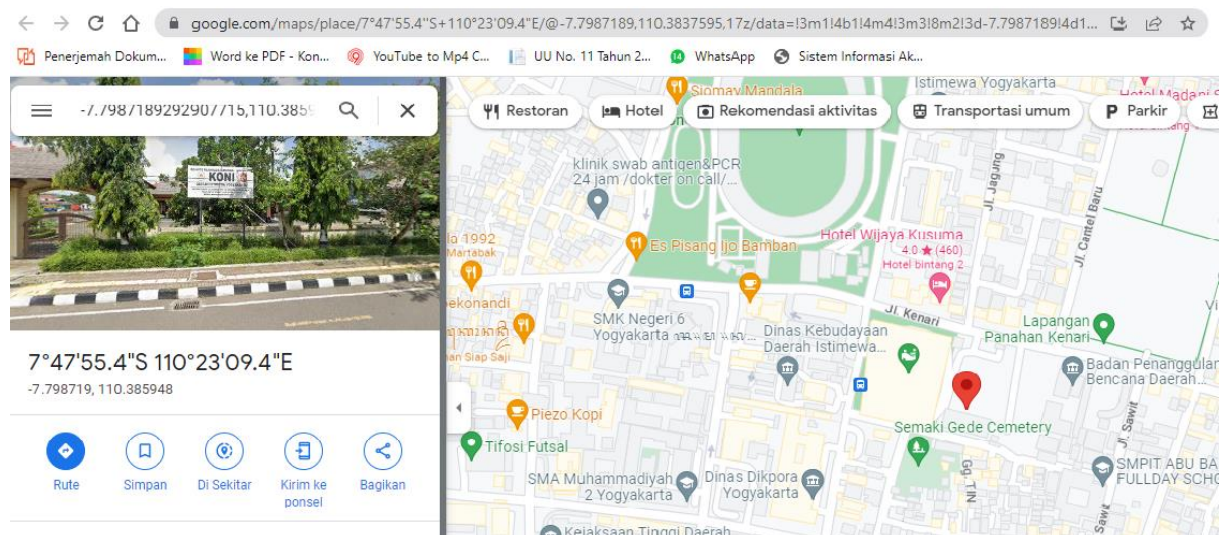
google.com/maps/place/7°47'55.4"S+110°23'09.4"E/@-7.7987189,110.3837595,17z/data=!3m1!4b1!4m4!3m3!8m2!3d-7.7987189!4d1...

Penerjemah Dokum... Word ke PDF - Kon... YouTube to Mp4 C... UU No. 11 Tahun 2... WhatsApp Sistem Informasi Ak...

-7.798718929077715,110.385

KONI

7°47'55.4"S 110°23'09.4"E
-7.798719, 110.385948

Rute Simpan Di Sekitar Kirim ke ponsel Bagikan

Restoran Hotel Rekomendasi aktivitas Transportasi umum Parkir

Siomay Mandala
Istimewa Yogyakarta
Hotel Madani S
klinik swab antigen&PCR 24 jam /dokter on call/...
Jl. Jagang
Jl. Cantel Baru
la 1992 Martabak
Es Pisang Ijo Bamban
Hotel Wijaya Kusuma
4.0 ★ (460)
Hotel bintang 2
ekonandi
SMK Negeri 6 Yogyakarta
Jl. Kenari
Dinas Kebudayaan Daerah Istimewa...
Lapangan Panahan Kenari
Badan Penanggulan Bencana Daerah...
an Siap Saji
Piezo Kopi
Semaki Gede Cemetery
Jl. Sawit
Tifosi Futsal
SMA Muhammadiyah 2 Yogyakarta
Dinas Dikpora Yogyakarta
Gg. TIN
SMPIT ABU BA FULLDAY SCHO
Sawo
Kejaksaan Tinggi Daerah